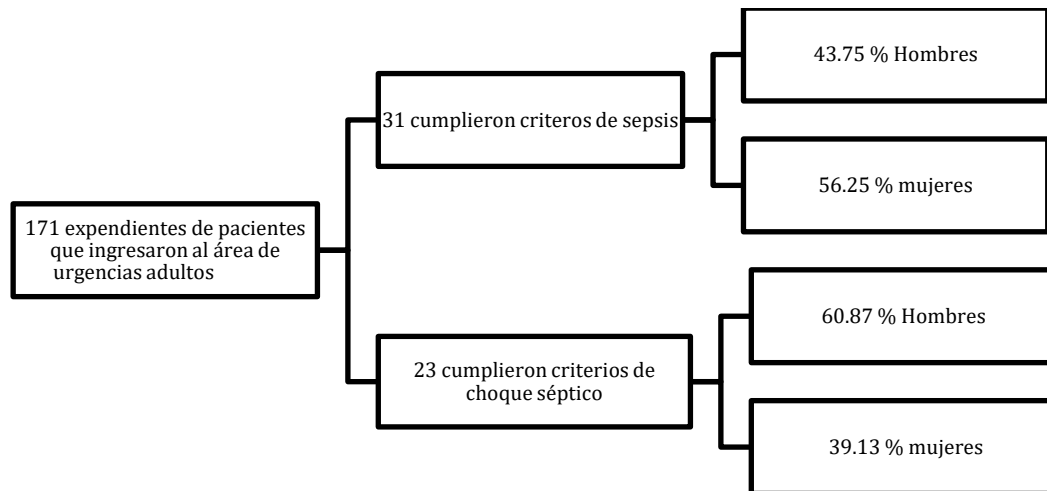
171 expendientes de pacientes que ingresaron al área de urgencias adultos

31 cumplieron criteros de sepsis

43.75 % Hombres

56.25 % mujeres

23 cumplieron criterios de choque séptico

60.87 % Hombres

39.13 % mujeres